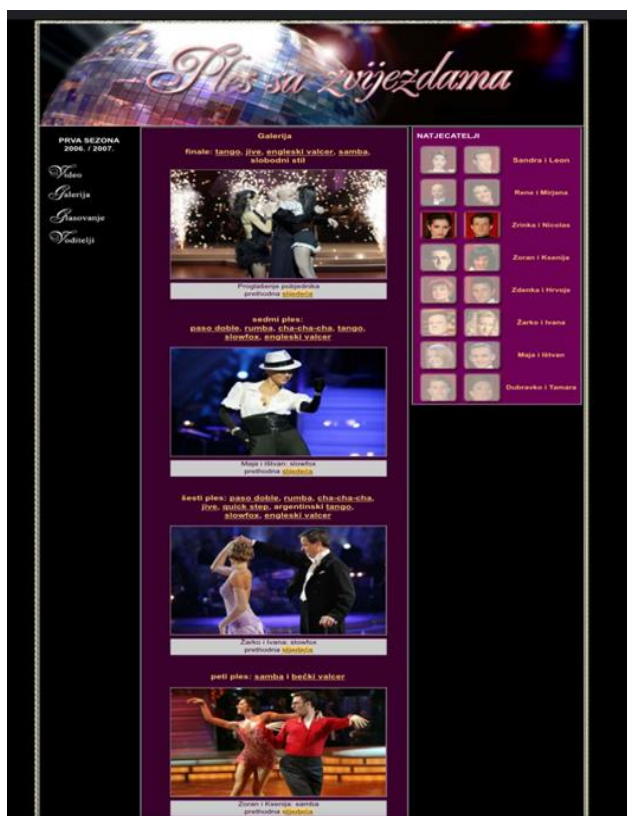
Ples sa zvijezdama

PRVA SEZONA
2006. / 2007.

Video
Galerija
Glasovanje
Voditelji

Galerija

finale: tango, jive, engleski valcer, samba, slobodni stil

Proglašenje pobjednika
prethodna sljedeća

sedmi ples:
paso doble, rumba, cha-cha-cha, tango, slowfox, engleski valcer

Maja i Ištvan: slowfox
prethodna sljedeća

šesti ples: paso doble, rumba, cha-cha-cha, jive, quick step, argentinski tango, slowfox, engleski valcer

Žarko i Ivana: slowfox
prethodna sljedeća

peti ples: samba i bečki valcer

Zoran i Ksenija: samba
prethodna sljedeća

NATJECATELJI

Sandra i Leon
Rene i Mirjana
Zrinka i Nicolas
Zoran i Ksenija
Zdenka i Hrvoje
Žarko i Ivana
Maja i Ištvan
Dubravko i Tamara